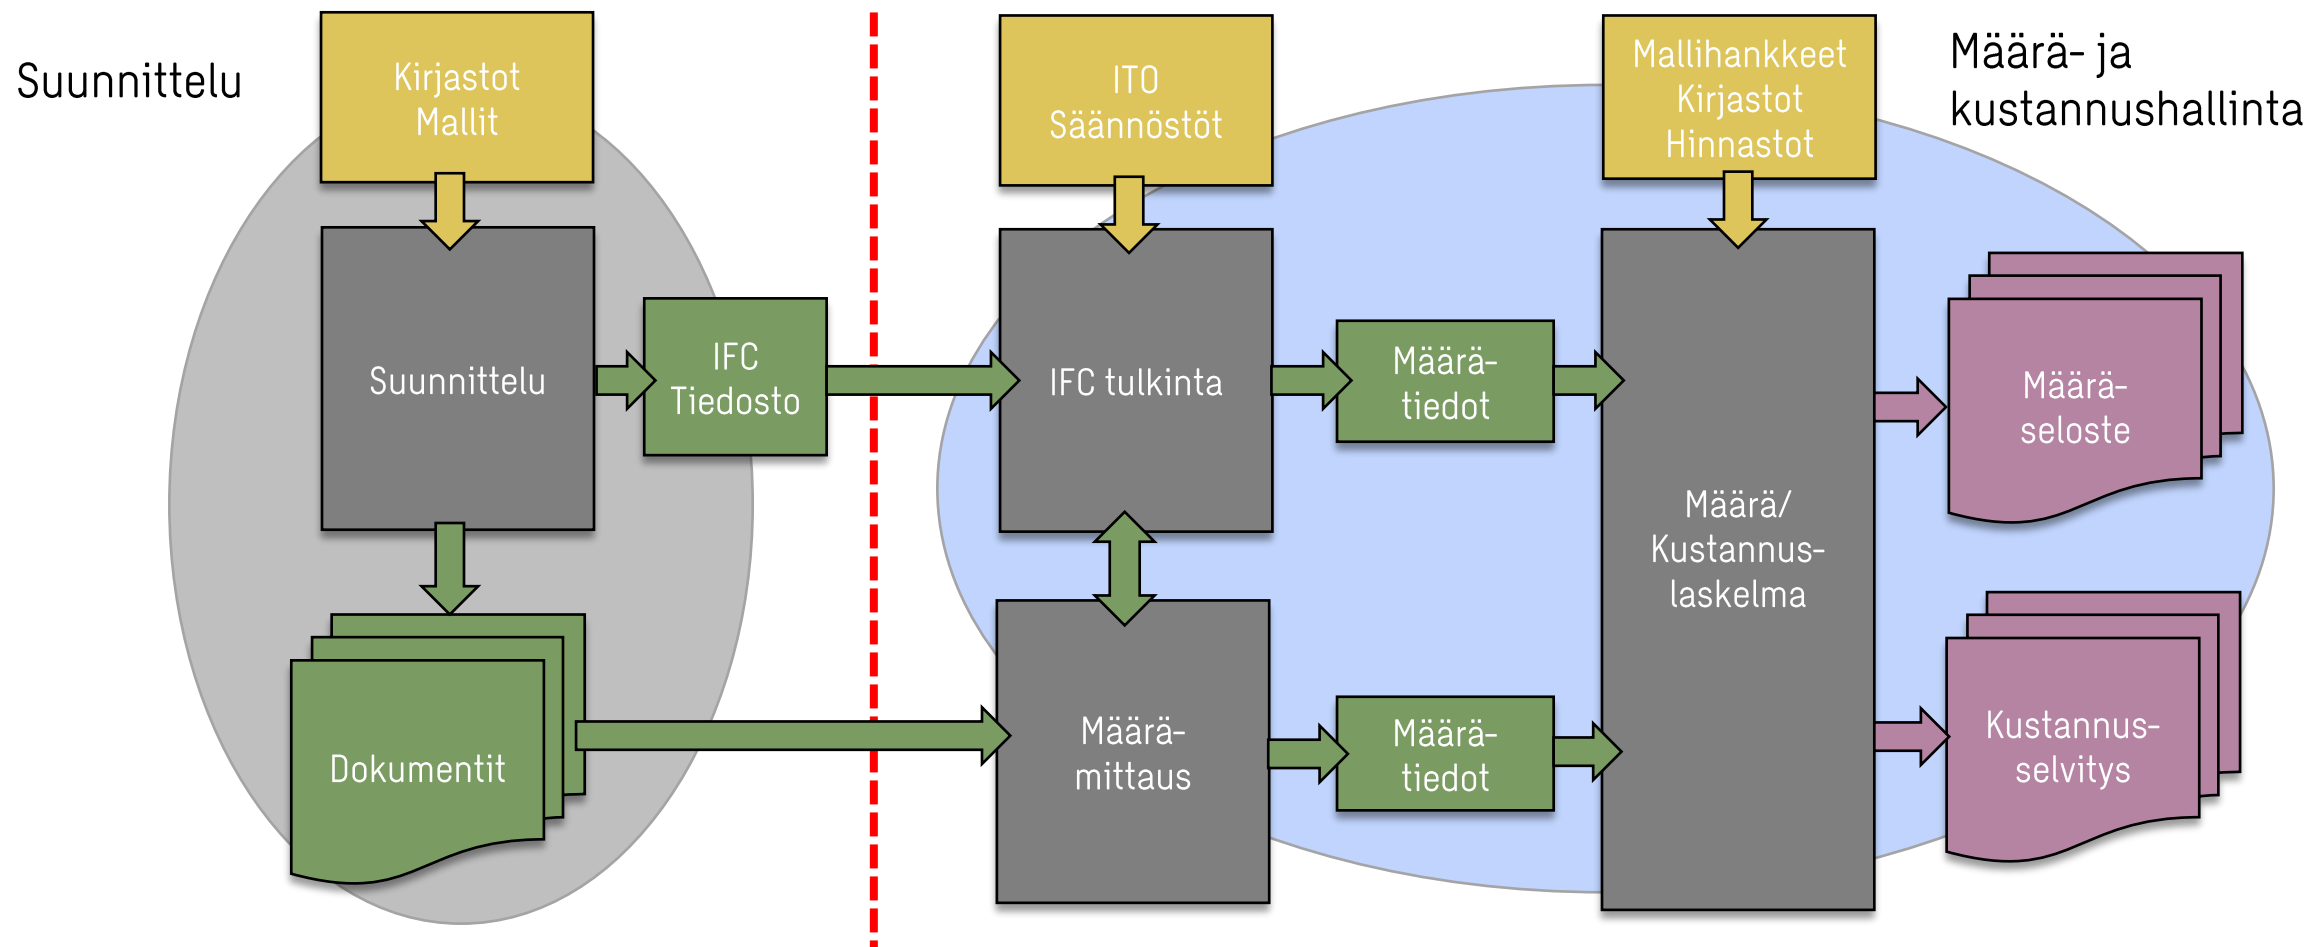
Suunnittelu

Kirjastot
Mallit

Suunnittelu

IFC
Tiedosto

Dokumentit

ITO
Säännöstöt

IFC tulkinta

Määrä-
mittaus

Määrä-
tiedot

Määrä-
tiedot

Mallihankkeet
Kirjastot
Hinnastot

Määrä/
Kustannus-
laskelma

Määrä- ja
kustannushallinta

Määrä-
seloste

Kustannus-
selvitys